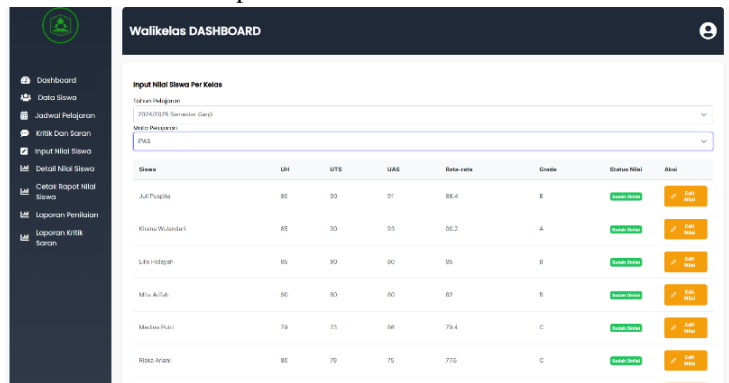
Walikelas DASHBOARD

Dashboard
Data Siswa
Jadwal Pelajaran
Kritik Dan Saran
Input Nilai Siswa
Detail Nilai Siswa
Cetak Rapot Nilai Siswa
Laporan Penilaian
Laporan Kritik Saran

Input Nilai Siswa Per Kelas

Tahun Pelajaran
2024/2025 Semester Ganjil

Mata Pelajaran
IPAS

| Siswa | UH | UTS | UAS | Rata-rata | Grade | Status Nilai | Aksi |
|---|---|---|---|---|---|---|---|
| Juli Puspita | 80 | 90 | 91 | 88.4 | B | Sudah Diinilai | Edit Nilai |
| Khana Wulandari | 85 | 90 | 93 | 90.2 | A | Sudah Diinilai | Edit Nilai |
| Lilis Hidayah | 85 | 90 | 90 | 85 | B | Sudah Diinilai | Edit Nilai |
| Mita Aifah | 90 | 80 | 80 | 82 | B | Sudah Diinilai | Edit Nilai |
| Melina Putri | 79 | 73 | 86 | 79.4 | C | Sudah Diinilai | Edit Nilai |
| Rizka Ariani | 80 | 79 | 75 | 77.6 | C | Sudah Diinilai | Edit Nilai |